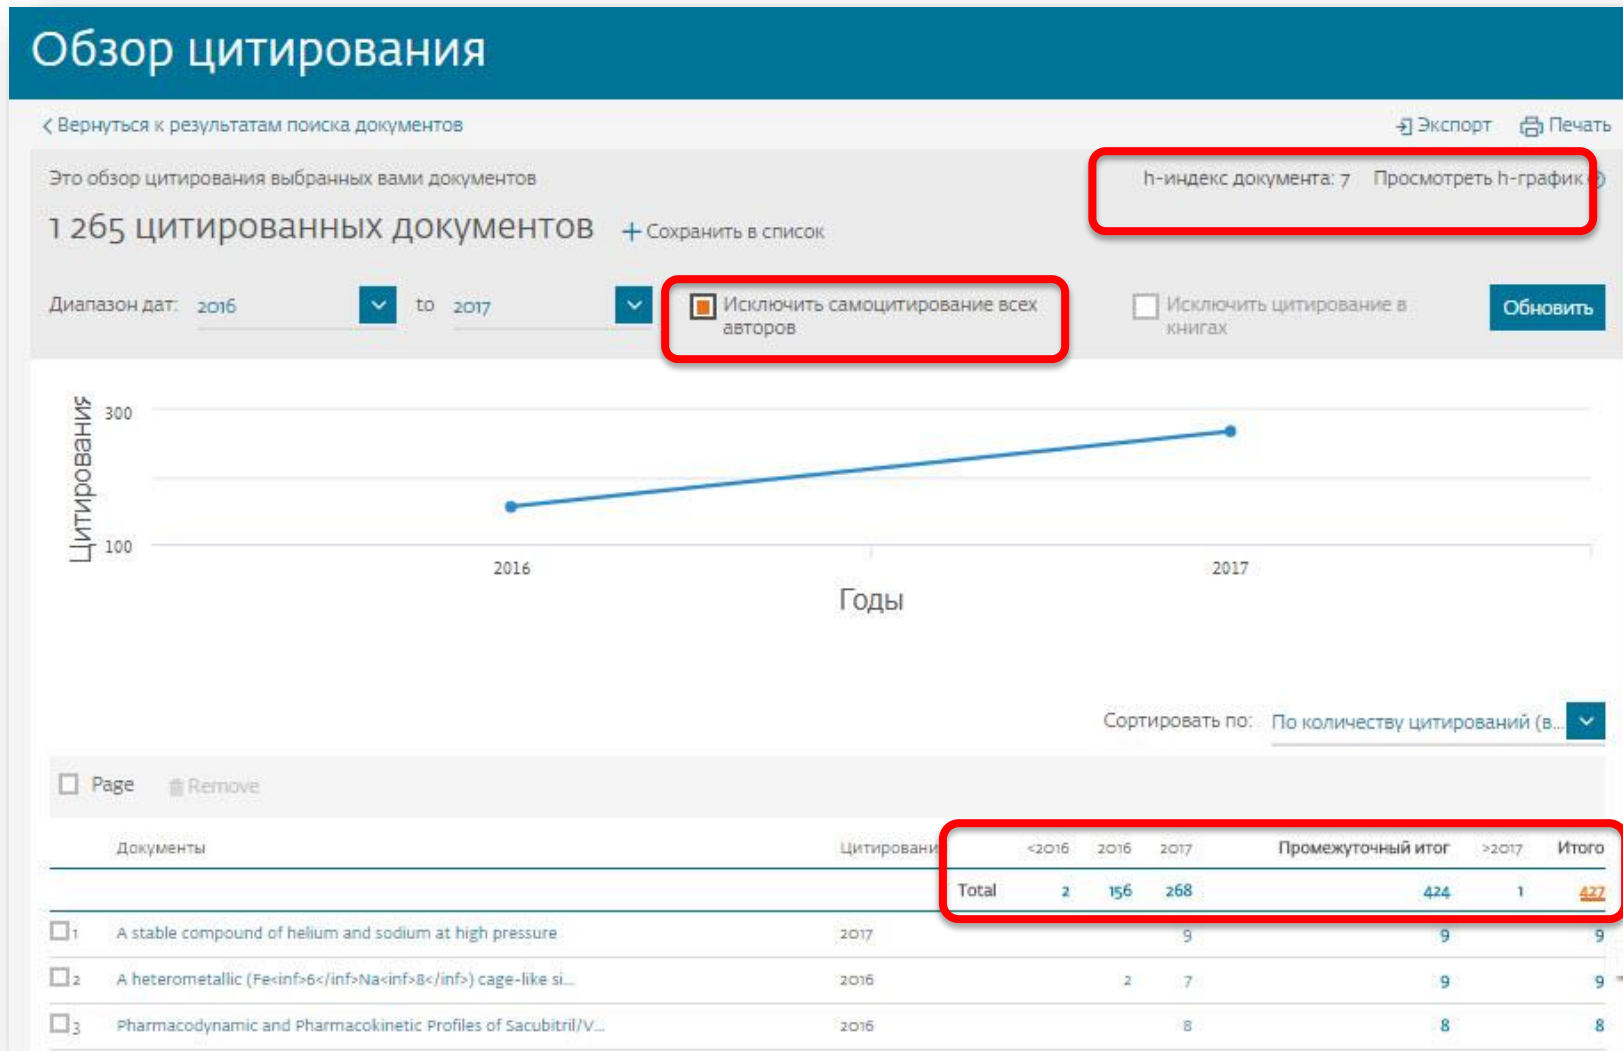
Обзор цитирования

< Вернуться к результатам поиска документов

Экспорт Печать

Это обзор цитирования выбранных вами документов

h-индекс документа: 7 Просмотреть h-график

1 265 цитированных документов + Сохранить в список

Диапазон дат: 2016 to 2017

Исключить самоцитирование всех авторов

Исключить цитирование в книгах

Обновить

Цитирования

300

100

2016

2017

Годы

Сортировать по: По количеству цитирований (в...

Page Remove

| | Документы | Цитировани | <2016 | 2016 | 2017 | Промежуточный итог | >2017 | Итого |
|---|---|---|---|---|---|---|---|---|
| | | Total | 2 | 156 | 268 | 424 | 1 | 427 |
| 1 | A stable compound of helium and sodium at high pressure | 2017 | | | 9 | 9 | | 9 |
| 2 | A heterometallic (Fe<inf>6</inf>Na<inf>8</inf>) cage-like si... | 2016 | | 2 | 7 | 9 | | 9 |
| 3 | Pharmacodynamic and Pharmacokinetic Profiles of Sacubitril/V... | 2016 | | | 8 | 8 | | 8 |